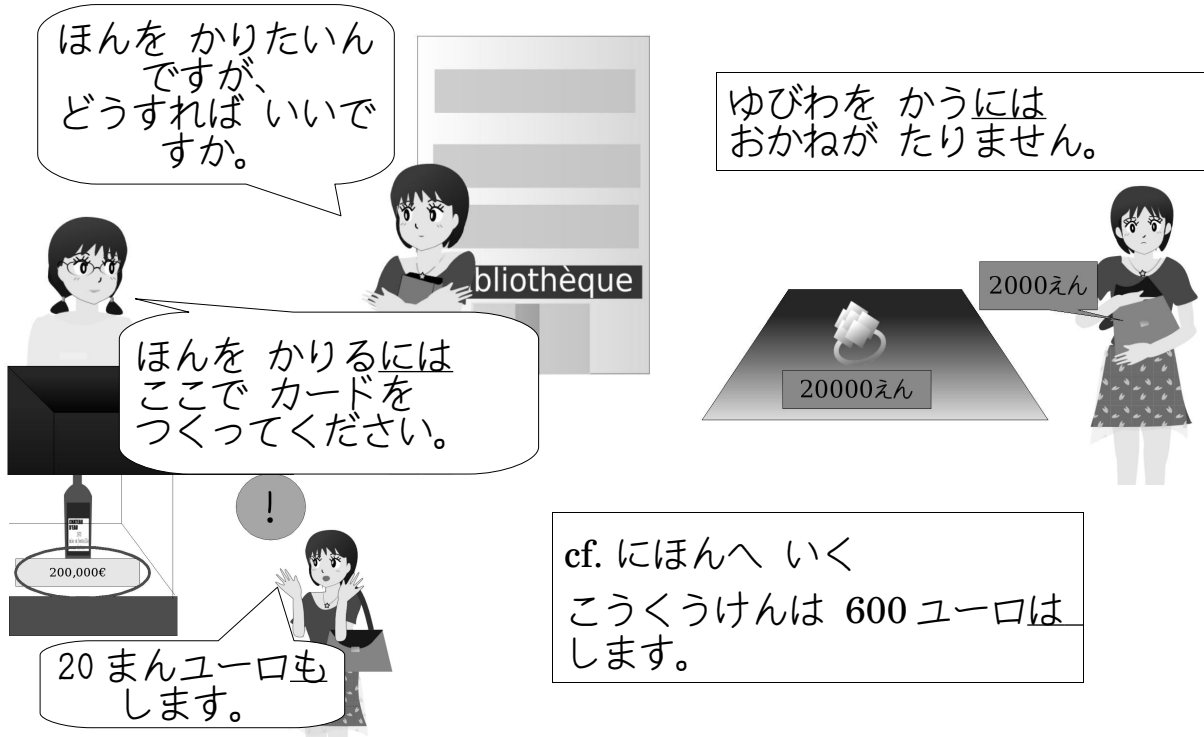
ほんを かりたいんですが、どうすれば いいですか。

bliothèque

ほんを かりるには ここで カードを つくってください。

ゆびわを かうには おかねが たりません。

2000えん

20000えん

!

CHATEAU

200,000€

20 まんユーロも します。

cf. にほんへ いく こうくうけんは 600 ユーロは します。